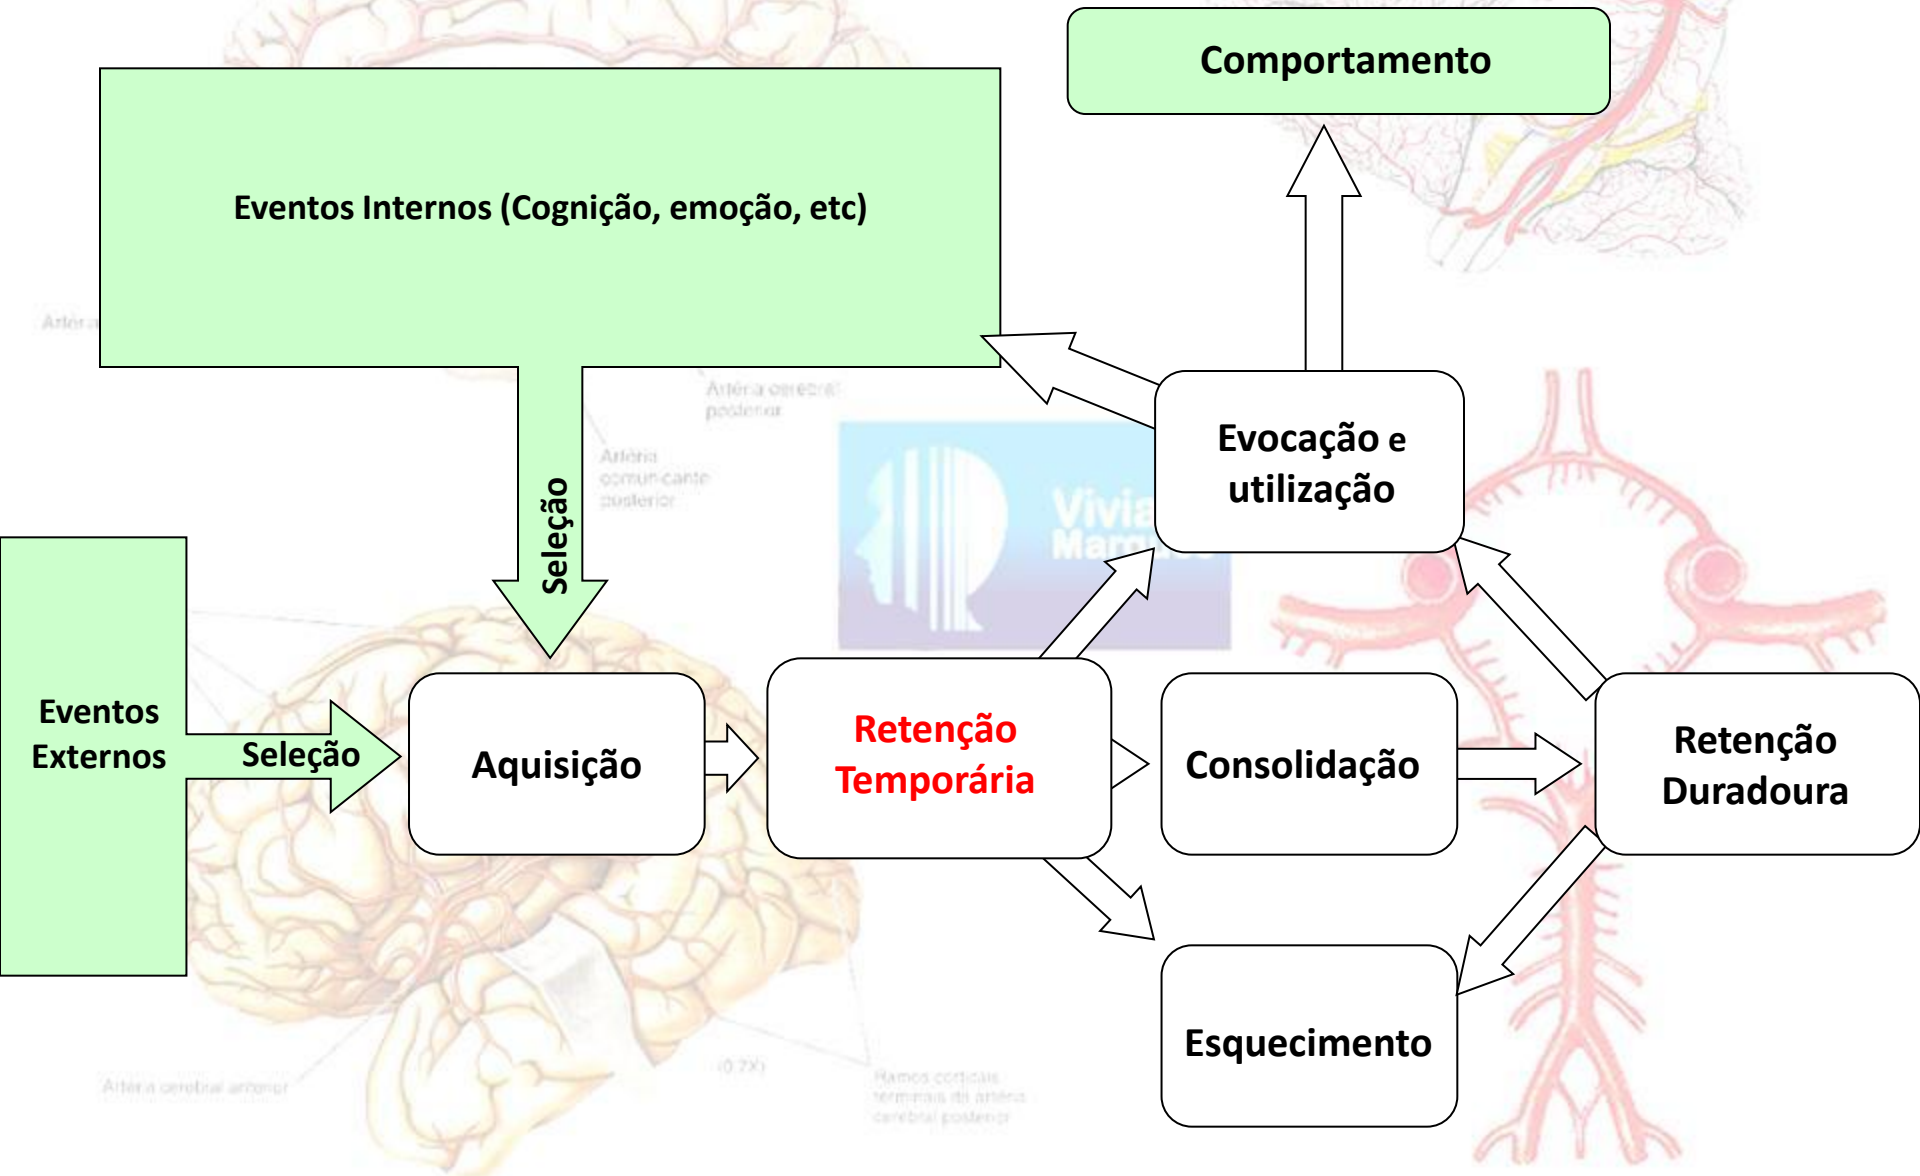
Comportamento

Eventos Internos (Cognição, emoção, etc)

Seleção

Evocação e utilização

Eventos Externos

Seleção

Aquisição

Retenção Temporária

Consolidação

Retenção Duradoura

Esquecimento

Artéria

Artéria cerebral posterior

Artéria comunicante posterior

Vivia Mar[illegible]

Artéria cerebral anterior

(0,7X)

Ramos corticais terminais da artéria cerebral posterior